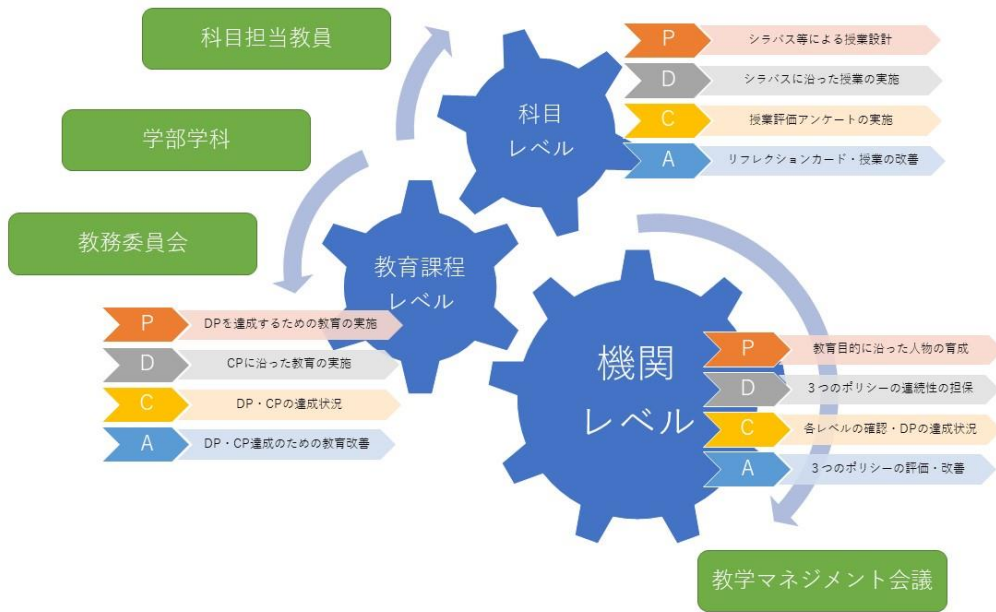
科目担当教員

学部学科

教務委員会

科目
レベル

P シラバス等による授業設計
D シラバスに沿った授業の実施
C 授業評価アンケートの実施
A リフレクションカード・授業の改善

教育課程
レベル

P DPを達成するための教育の実施
D CPに沿った教育の実施
C DP・CPの達成状況
A DP・CP達成のための教育改善

機関
レベル

P 教育目的に沿った人物の育成
D 3つのポリシーの連続性の担保
C 各レベルの確認・DPの達成状況
A 3つのポリシーの評価・改善

教学マネジメント会議